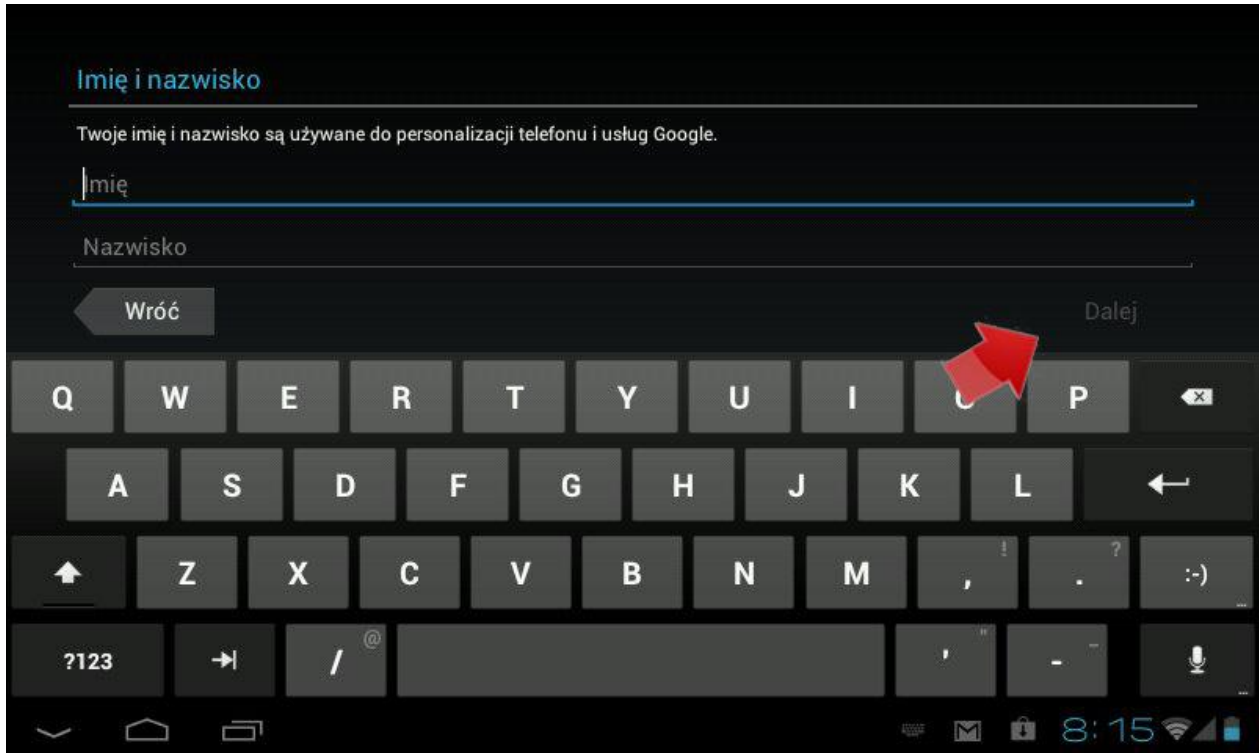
Imię i nazwisko

Twoje imię i nazwisko są używane do personalizacji telefonu i usług Google.

Imię

Nazwisko

Wróć

Dalej

Q W E R T Y U I O P

A S D F G H J K L

Z X C V B N M , ! . ?

:-)

?123 / @ ' " - _

8:15